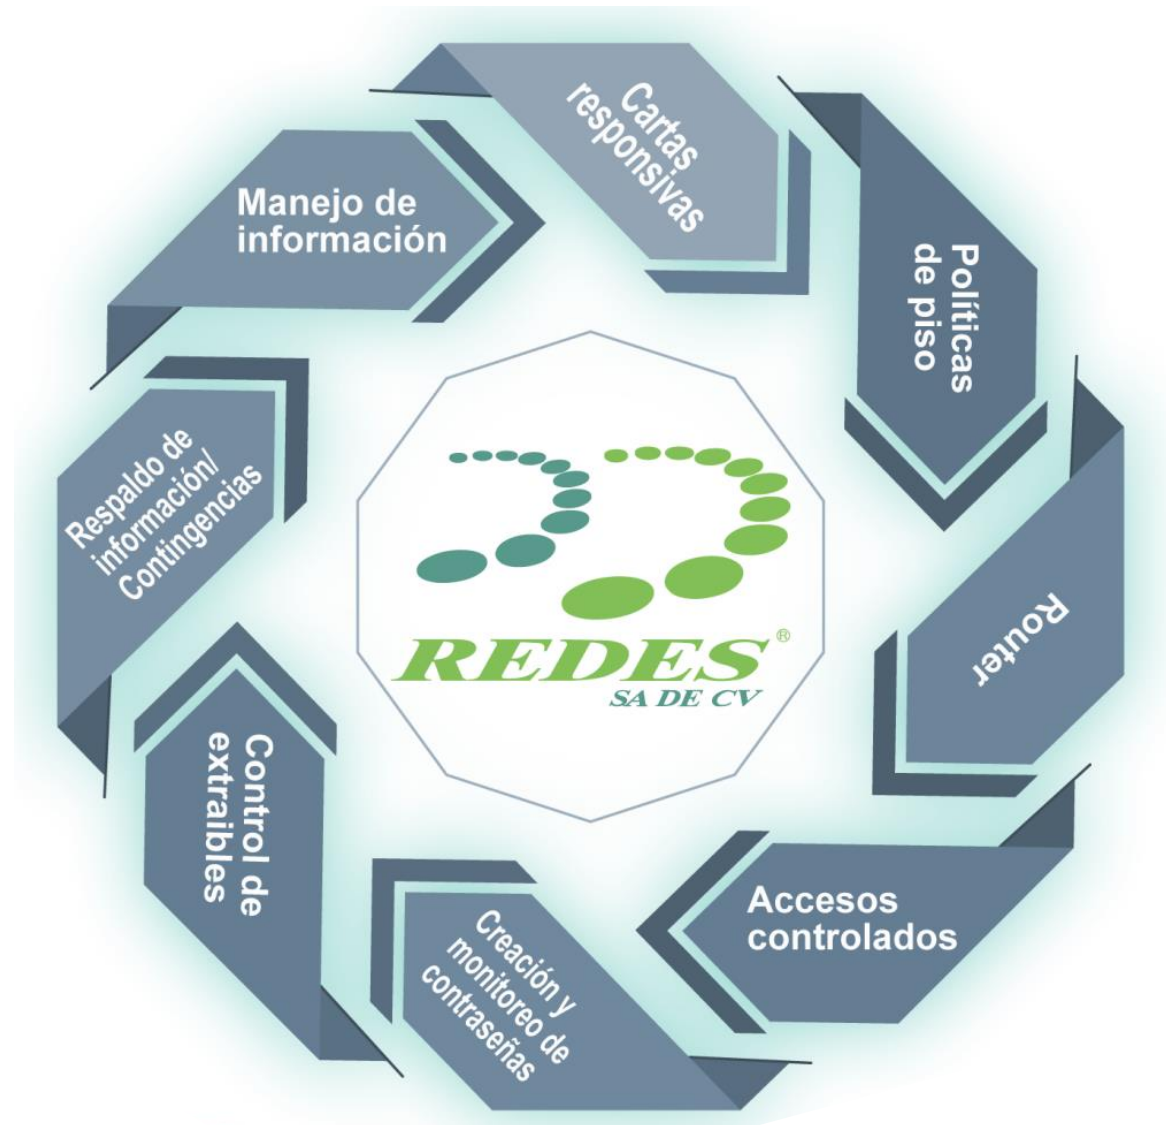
Cartas responsivas

Políticas de piso

Router

Accesos controlados

Creación y monitoreo de contraseñas

Control de extraibles

Respaldo de información/ Contingencias

Manejo de información

REDES®
SA DE CV